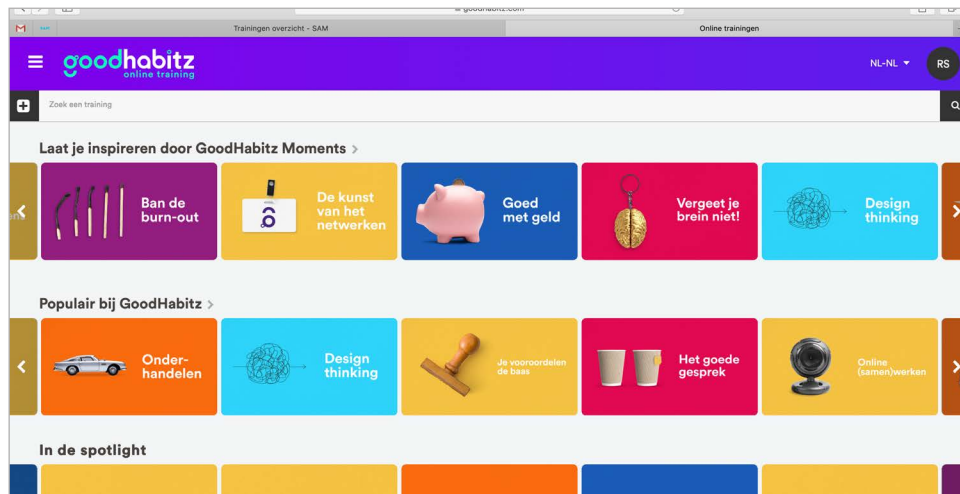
goodhabitz.com

Trainingen overzicht - SAM

Online trainingen

goodhabitz online training

NL-NL

RS

Zoek een training

Laat je inspireren door GoodHabitz Moments >

Ban de burn-out

De kunst van het netwerken

Goed met geld

Vergeet je brein niet!

Design thinking

Populair bij GoodHabitz >

Onderhandelen

Design thinking

Je vooroordelen de baas

Het goede gesprek

Online (samen)werken

In de spotlight